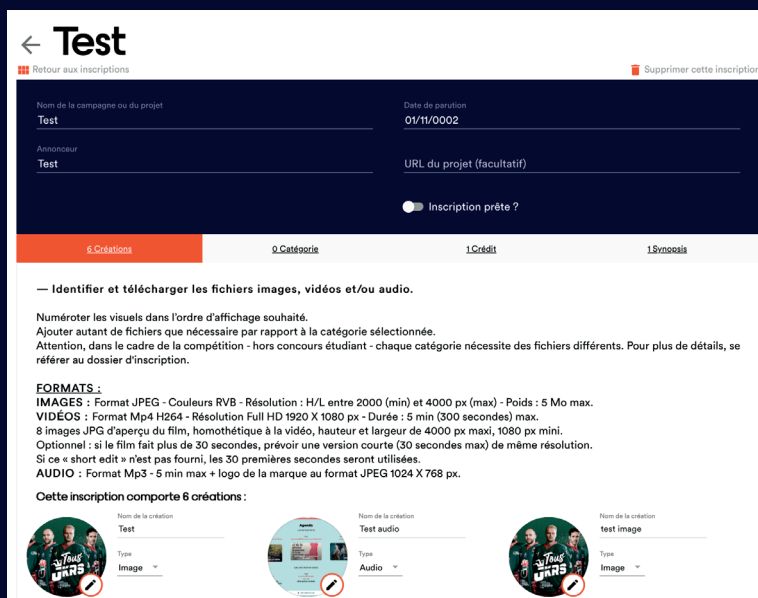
← Test

Retour aux inscriptions

Supprimer cette inscriptio

Nom de la campagne ou du projet
Test

Date de parution
01/11/0002

Annonceur
Test

URL du projet (facultatif)

Inscription prête ?

6 Créations | 0 Catégorie | 1 Crédit | 1 Synopsis

— Identifier et télécharger les fichiers images, vidéos et/ou audio.

Numéroter les visuels dans l'ordre d'affichage souhaité.
Ajouter autant de fichiers que nécessaire par rapport à la catégorie sélectionnée.
Attention, dans le cadre de la compétition - hors concours étudiant - chaque catégorie nécessite des fichiers différents. Pour plus de détails, se référer au dossier d'inscription.

FORMATS :
IMAGES : Format JPEG - Couleurs RVB - Résolution : H/L entre 2000 (min) et 4000 px (max) - Poids : 5 Mo max.
VIDÉOS : Format Mp4 H264 - Résolution Full HD 1920 X 1080 px - Durée : 5 min (300 secondes) max.
8 images JPG d'aperçu du film, homothétique à la vidéo, hauteur et largeur de 4000 px maxi, 1080 px mini.
Optionnel : si le film fait plus de 30 secondes, prévoir une version courte (30 secondes max) de même résolution.
Si ce « short edit » n'est pas fourni, les 30 premières secondes seront utilisées.
AUDIO : Format Mp3 - 5 min max + logo de la marque au format JPEG 1024 X 768 px.

Cette inscription comporte 6 créations :

Nom de la création
Test
Type
Image

Nom de la création
Test audio
Type
Audio

Nom de la création
test image
Type
Image